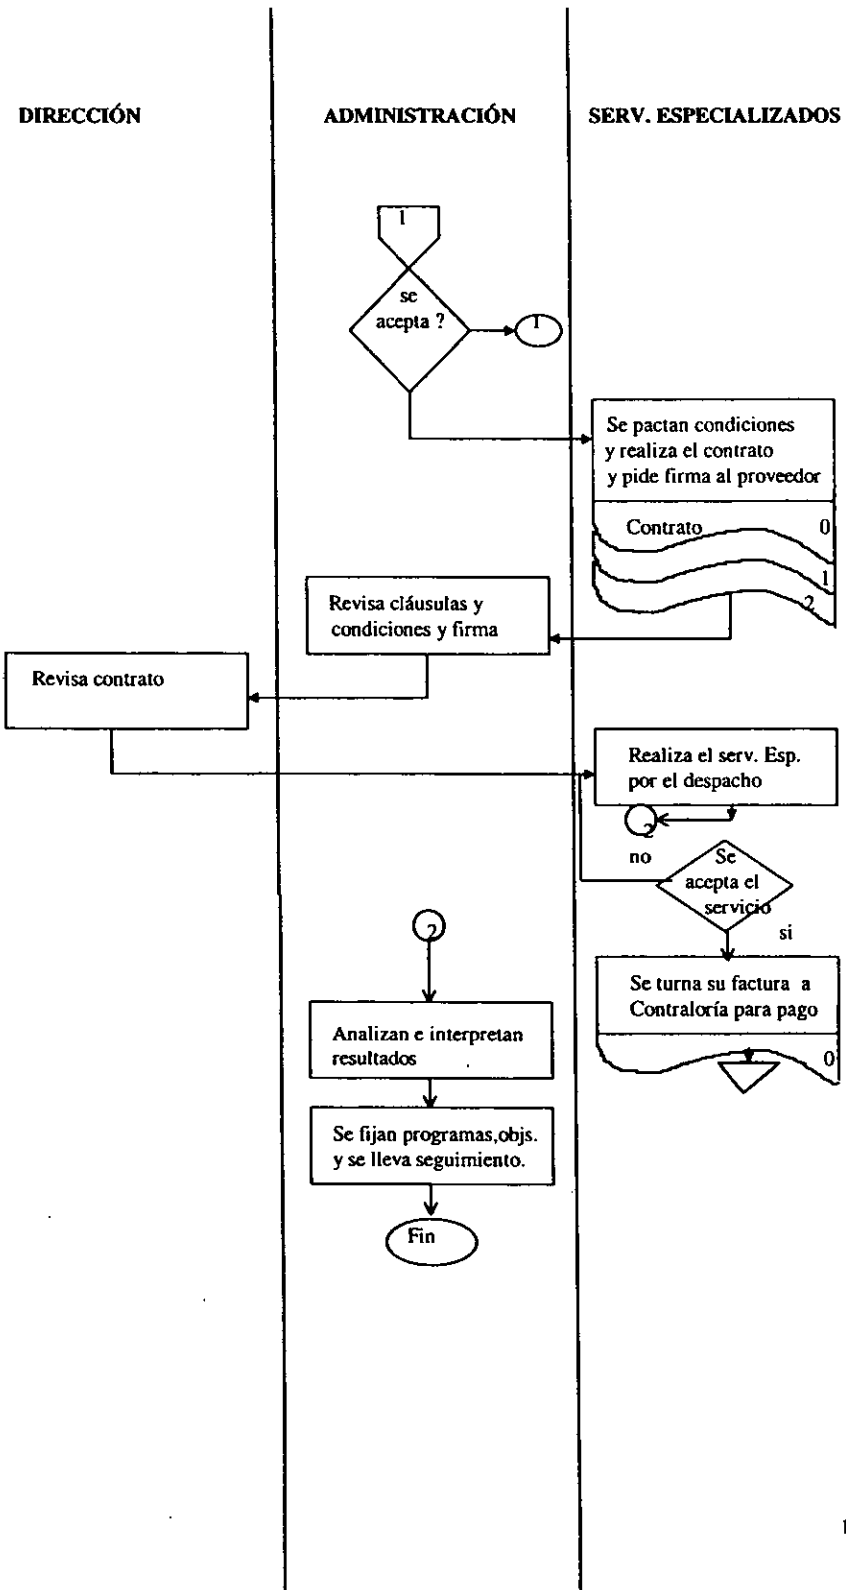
DIRECCIÓN

ADMINISTRACIÓN

SERV. ESPECIALIZADOS

1

se acepta ?

1

Se pactan condiciones y realiza el contrato y pide firma al proveedor

Contrato 0

1

2

Revisa cláusulas y condiciones y firma

Revisa contrato

Realiza el serv. Esp. por el despacho

2

no

Se acepta el servicio

si

2

Se turna su factura a Contraloría para pago

0

Analizan e interpretan resultados

Se fijan programas,objs. y se lleva seguimiento.

Fin

1